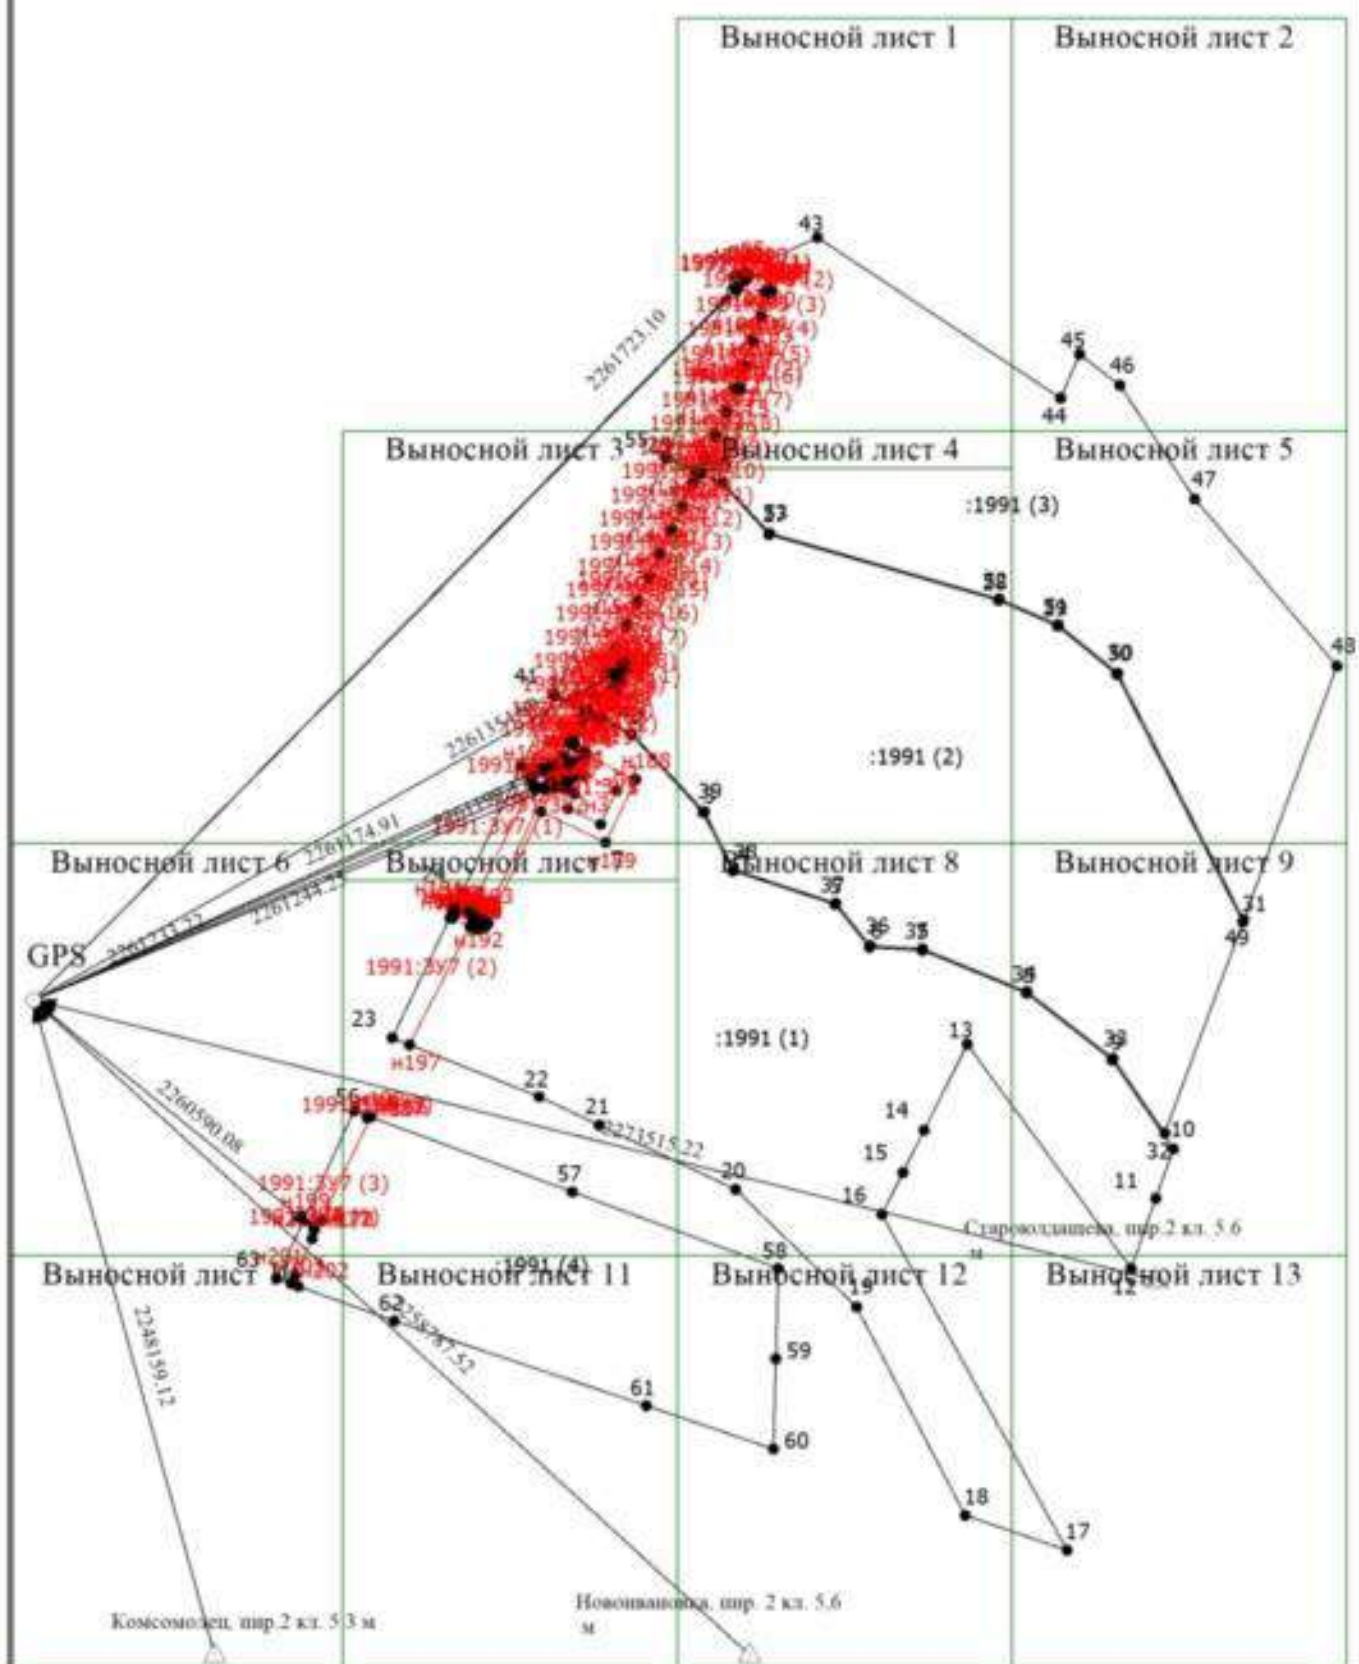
Выносной лист 1
Выносной лист 2
43
45
46
44
2261723.10
Выносной лист 3
Выносной лист 4
Выносной лист 5
:1991 (3)
53
47
58
59
50
48
41
:1991 (2)
39
1991:3у7 (1)
Выносной лист 6
Выносной лист 7
Выносной лист 8
Выносной лист 9
2261174.91
2261244.25
37
31
36
35
49
GPS
н192
1991:3у7 (2)
34
23
13
:1991 (1)
н197
33
22
2260590.08
56
21
2271515.22
14
10
32
15
11
1991:3у7 (3)
57
20
16
Староволдашево, шир.2 кл. 5.6 м
63
1991 (4)
58
Выносной лист
Выносной лист 11
Выносной лист 12
Выносной лист 13
12
19
62
2248159.12
59
61
60
18
17
Комсомолец, шир.2 кл. 5.3 м
Новоивановка, шир. 2 кл. 5.6 м